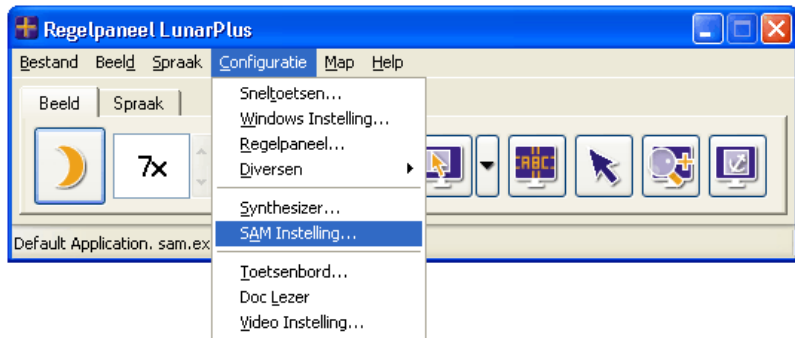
Regelpaneel LunarPlus

Bestand Beeld Spraak Configuratie Map Help

Beeld Spraak

7x

ABC

Sneltoetsen...
Windows Instelling...
Regelpaneel...
Diversen

Synthesizer...
SAM Instelling...

Toetsenbord...
Doc Lezer
Video Instelling...

Default Application. sam.ex